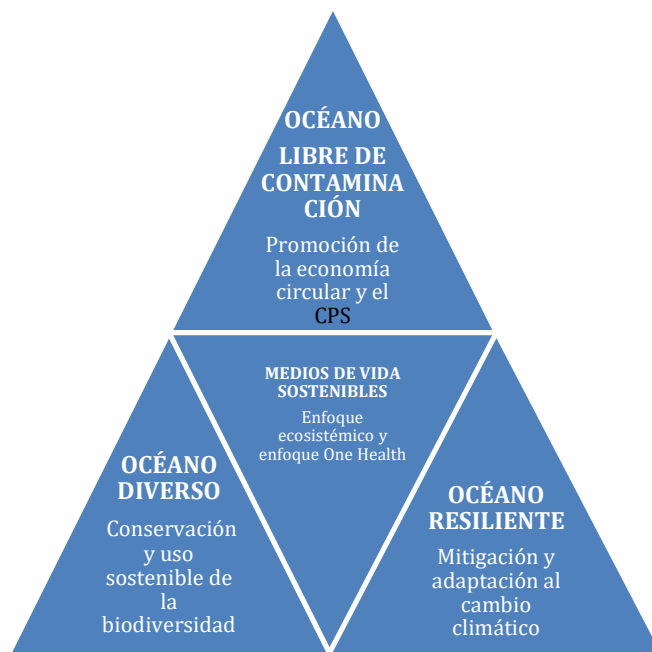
OCÉANO LIBRE DE CONTAMINACIÓN

Promoción de la economía circular y el CPS

MEDIOS DE VIDA SOSTENIBLES

Enfoque ecosistémico y enfoque One Health

OCÉANO DIVERSO

Conservación y uso sostenible de la biodiversidad

OCÉANO RESILIENTE

Mitigación y adaptación al cambio climático